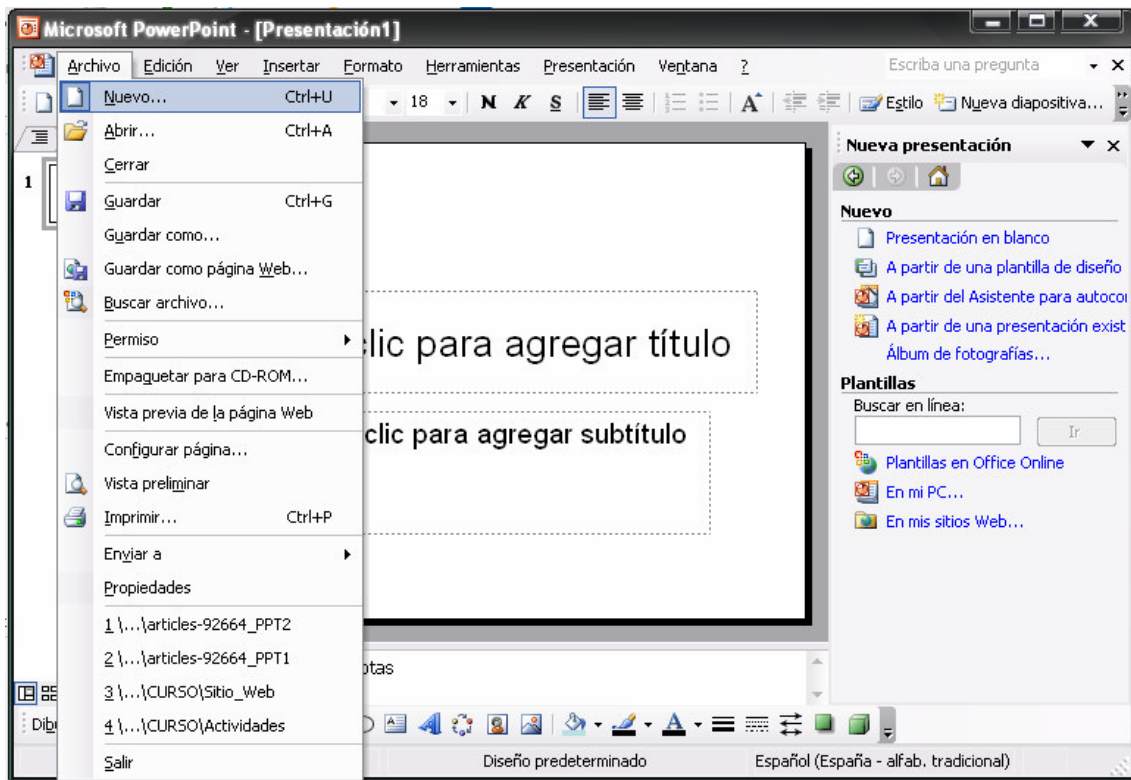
Microsoft PowerPoint - [Presentación1]

Archivo Edición Ver Insertar Formato Herramientas Presentación Ventana ?

Escriba una pregunta

18 N K S Estilo Nueva diapositiva...

Nuevo... Ctrl+U
Abrir... Ctrl+A
Cerrar
Guardar Ctrl+G
Guardar como...
Guardar como página Web...
Buscar archivo...
Permiso
Empaquetar para CD-ROM...
Vista previa de la página Web
Configurar página...
Vista preliminar
Imprimir... Ctrl+P
Enviar a
Propiedades
1 \...\articles-92664_PPT2
2 \...\articles-92664_PPT1
3 \...\CURSO\Sitio_Web
4 \...\CURSO\Actividades
Salir

1

clic para agregar título

clic para agregar subtítulo

otas

Dib

Nueva presentación

Nuevo
Presentación en blanco
A partir de una plantilla de diseño
A partir del Asistente para autoco
A partir de una presentación exist
Álbum de fotografías...

Plantillas
Buscar en línea:
Ir
Plantillas en Office Online
En mi PC...
En mis sitios Web...

Diseño predeterminado
Español (España - alfab. tradicional)